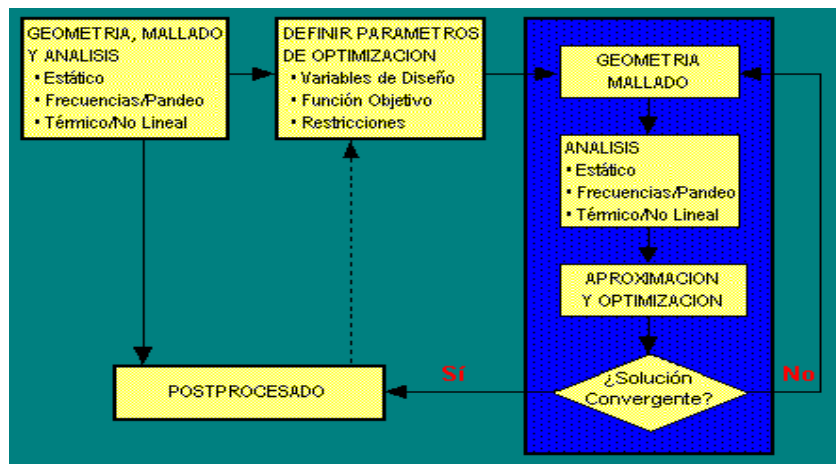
GEOMETRIA, MALLADO Y ANALISIS
• Estático
• Frecuencias/Pandeo
• Térmico/No Lineal

DEFINIR PARAMETROS DE OPTIMIZACION
• Variables de Diseño
• Función Objetivo
• Restricciones

GEOMETRIA
MALLADO

ANALISIS
• Estático
• Frecuencias/Pandeo
• Térmico/No Lineal

APROXIMACION
Y OPTIMIZACION

¿Solución Convergente?

SÍ

No

POSTPROCESADO